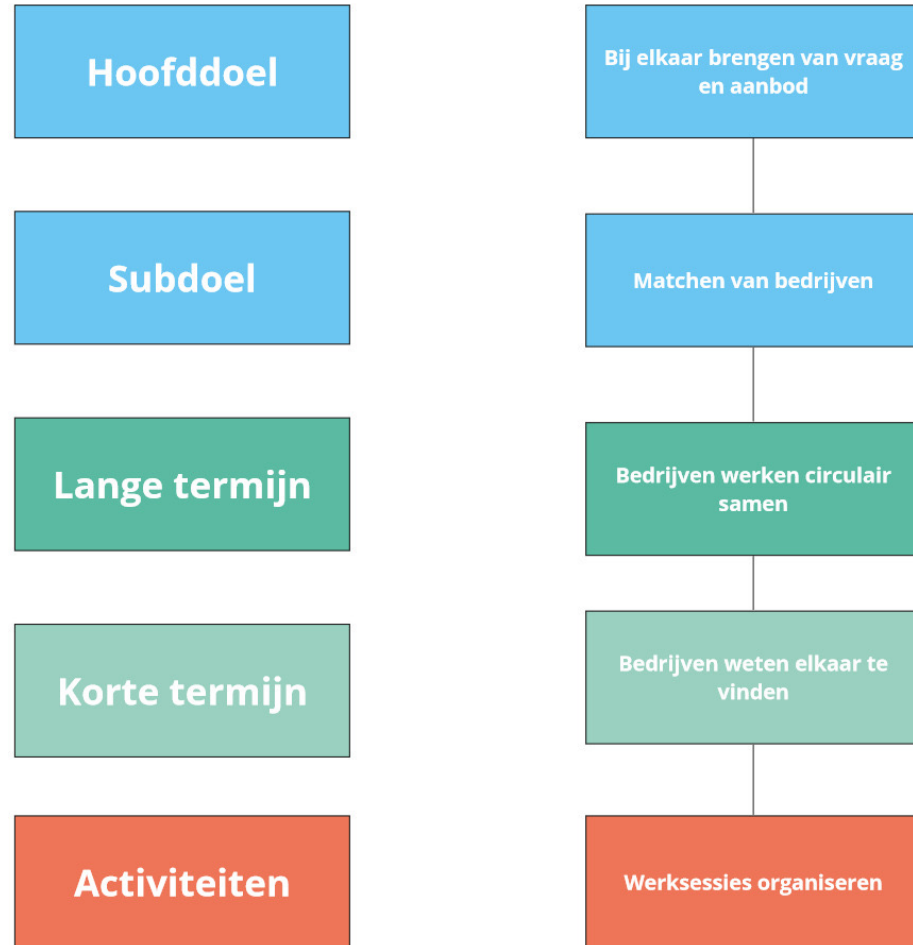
Hoofddoel

Bij elkaar brengen van vraag en aanbod

Subdoel

Matchen van bedrijven

Lange termijn

Bedrijven werken circulair samen

Korte termijn

Bedrijven weten elkaar te vinden

Activiteiten

Werksessies organiseren